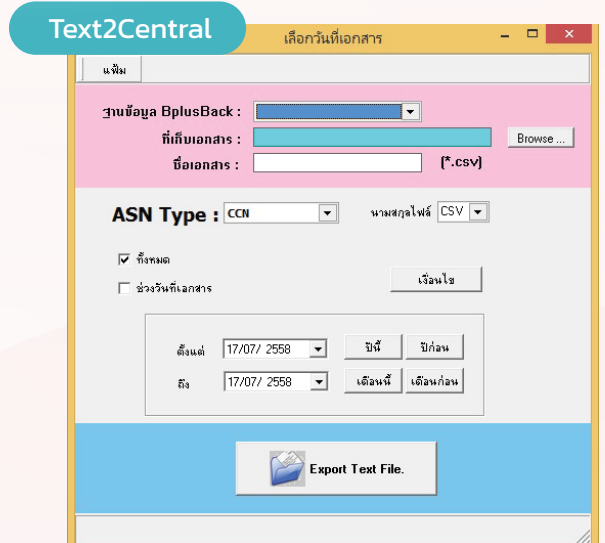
Text2Central

เลือกวันที่เอกสาร

แฟ้ม

ฐานข้อมูล BplusBack :

ที่เก็บเอกสาร :

Browse ...

ชื่อเอกสาร :

(*.csv)

ASN Type : CCN

นามสกุลไฟล์ CSV

☑ ทั้งหมด

☐ ช่วงวันที่เอกสาร

เงื่อนไข

ตั้งแต่ 17/07/ 2558

ปีนี้

ปีก่อน

ถึง 17/07/ 2558

เดือนนี้

เดือนก่อน

Export Text File.